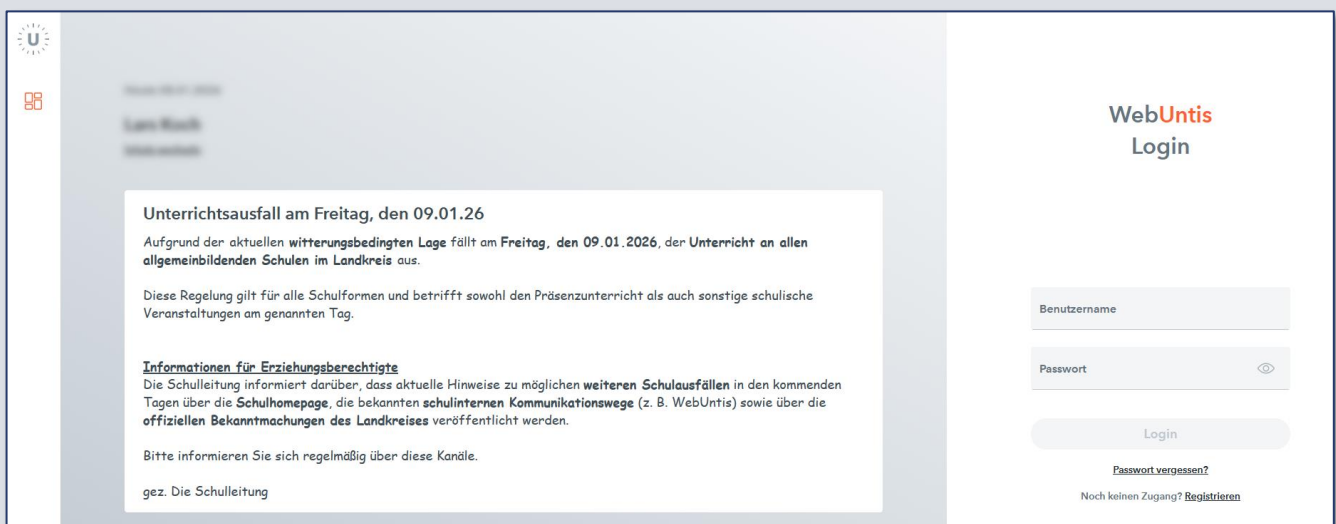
U

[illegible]

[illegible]

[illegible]

Unterrichtsausfall am Freitag, den 09.01.26

Aufgrund der aktuellen **witterungsbedingten Lage** fällt am **Freitag, den 09.01.2026**, der **Unterricht an allen allgemeinbildenden Schulen im Landkreis** aus.

Diese Regelung gilt für alle Schulformen und betrifft sowohl den Präsenzunterricht als auch sonstige schulische Veranstaltungen am genannten Tag.

Informationen für Erziehungsberechtigte
Die Schulleitung informiert darüber, dass aktuelle Hinweise zu möglichen **weiteren Schulausfällen** in den kommenden Tagen über die **Schulhomepage**, die bekannten **schulinternen Kommunikationswege** (z. B. WebUntis) sowie über die **offiziellen Bekanntmachungen des Landkreises** veröffentlicht werden.

Bitte informieren Sie sich regelmäßig über diese Kanäle.

gez. Die Schulleitung

WebUntis
Login

Benutzername

Passwort

Login

Passwort vergessen?

Noch keinen Zugang? Registrieren